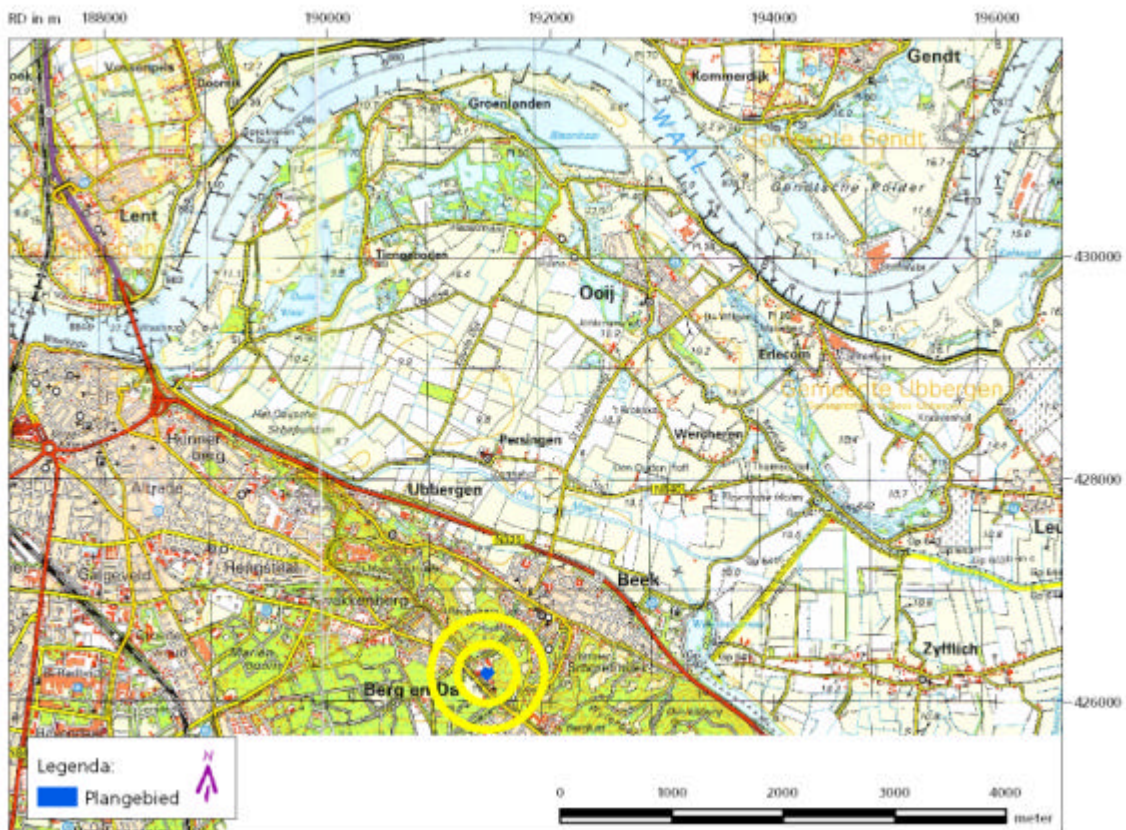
RD in m 188000 190000 192000 194000 196000

Gendt
Kommerdijk
Groenlanden
WAAL
Gemeente Gendt
Gendtsche Polder
Lent
Tiengeboden
430000
Ooij
Erlecom
Gemeente Ubbergen
Hunnerberg
Persingen
Wercheren
Altrade
Ubbergen
428000
Hengstdal
Beek
Leu
Zyfflich
Berg en Dal
426000

Legenda:
Plangebied
N

0 1000 2000 3000 4000 meter